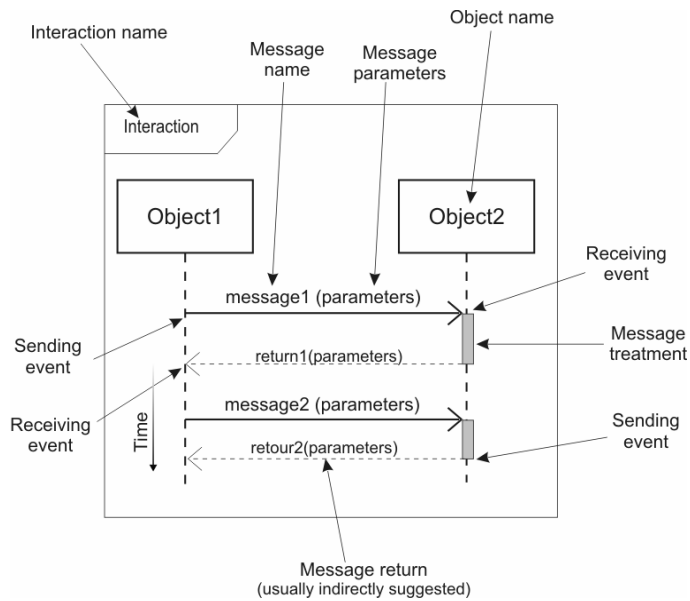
Interaction name

Message name

Message parameters

Object name

Interaction

Object1

Object2

Receiving event

message1 (parameters)

Sending event

Message treatment

return1(parameters)

Receiving event

message2 (parameters)

Sending event

Time

retour2(parameters)

Message return
(usually indirectly suggested)